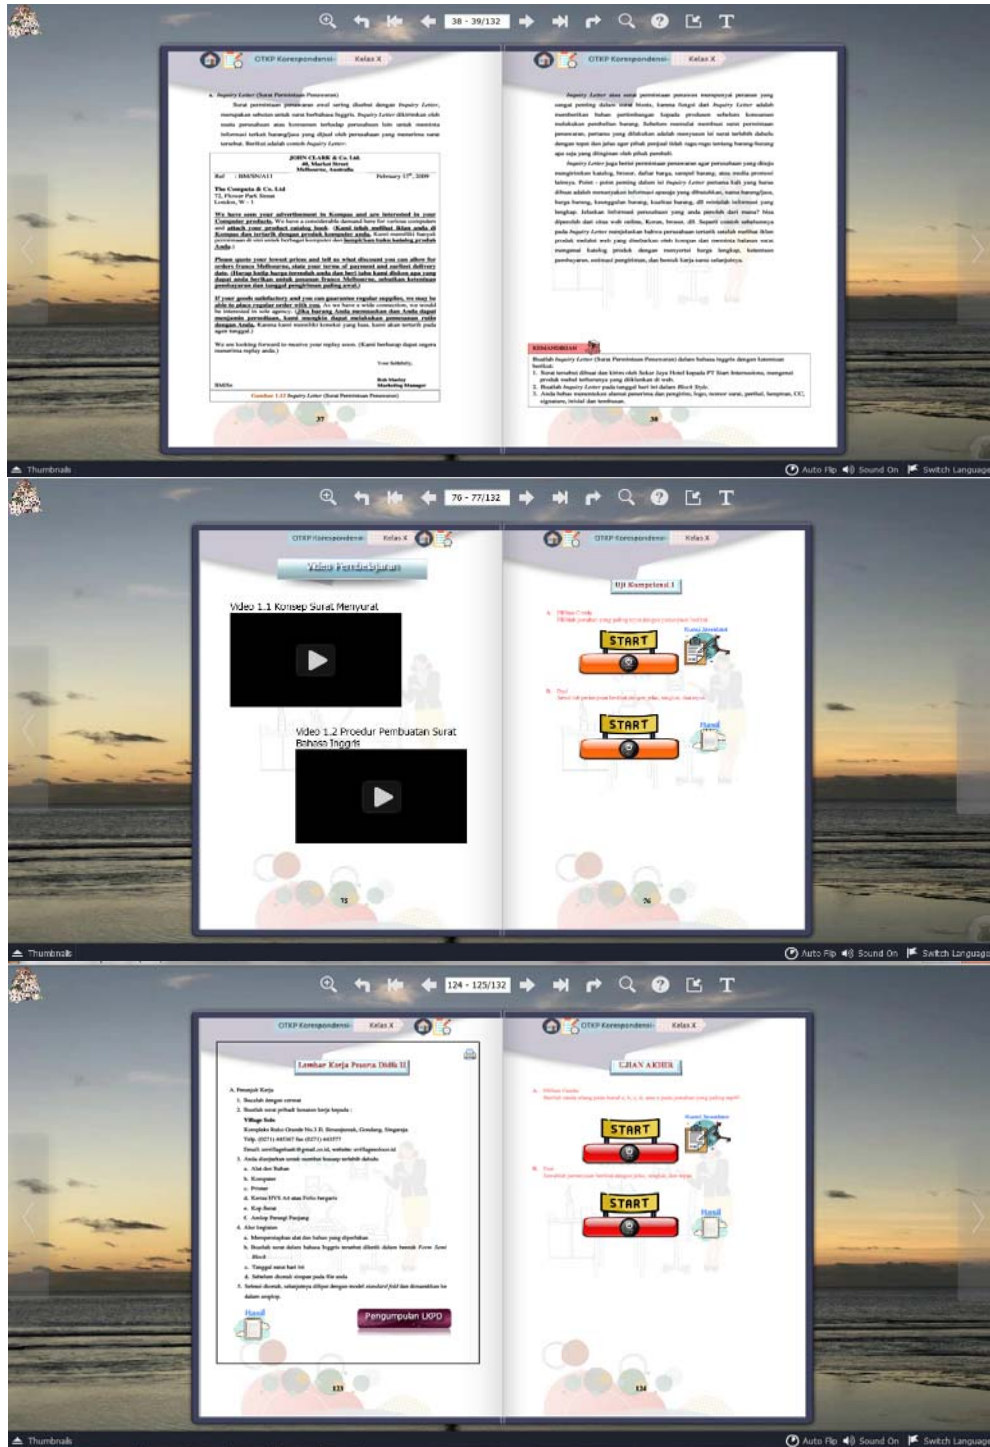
38 - 39/132

OTKP Korespondensi Kelas X

a. Inquiry Letter (Surat Permintaan Penawaran)

Surat permintaan penawaran awal sering disebut dengan Inquiry Letter, merupakan sebutan untuk surat berbahasa Inggris. Inquiry Letter ditujukan oleh suatu perusahaan atau konsumen terhadap perusahaan lain untuk meminta informasi terkait barang/jasa yang dijual oleh perusahaan yang menerima surat tersebut. Berikut adalah contoh Inquiry Letter:

JOHN CLARK & Co. Ltd
40, Market Street
Melbourne, Australia

Ref : BM/SN/A11 February 17th, 2009

The Compata & Co. Ltd
72, Flower Park Street
London, W - 1

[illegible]

Gambar 1.12 Inquiry Letter (Surat Permintaan Penawaran)

37

OTKP Korespondensi Kelas X

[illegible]

KEMANDIRIAN

Buatlah Inquiry Letter (Surat Permintaan Penawaran) dalam bahasa Inggris dengan ketentuan berikut.
1. Surat tersebut dibuat dan dikirim oleh Sekar Jaya Hotel kepada PT Siart Internasional, mengenai produk mebel terbarunya yang diiklankan di web.
2. Buatlah Inquiry Letter pada tanggal hari ini dalam Block Style.
3. Anda bebas menentukan alamat penerima dan pengirim, logo, nomor surat, perihal, lampiran, CC, signature, initial dan tembusan.

38

Thumbnails Auto Flip Sound On Switch Language

76 - 77/132

OTKP Korespondensi Kelas X

Video Pembelajaran

Video 1.1 Konsep Surat Menyurat

Video 1.2 Proedur Pembuatan Surat Bahasa Inggris

75

OTKP Korespondensi Kelas X

Uji Kompetensi I

A. Pilihan Ganda
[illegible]

START

Kunci Jawaban

B. Esai
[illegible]

START

Hasil

76

Thumbnails Auto Flip Sound On Switch Language

124 - 125/132

OTKP Korespondensi Kelas X

Lembar Kerja Peserta Didik II

A. Petunjuk Kerja
1. Bacalah dengan cermat
2. Buatlah surat pribadi lamaran kerja kepada :
Village Solo
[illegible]
3. Anda disarankan untuk membuat konsep terlebih dahulu.
a. Alat dan Bahan
b. Komputer
c. Printer
d. Kertas HVS A4 atau Folio bergaris
e. Kop Surat
f. Amlop Persegi Panjang
4. Alur kegiatan
a. Mempersiapkan alat dan bahan yang diperlukan
b. Buatlah surat dalam bahasa Inggris tersebut diketik dalam bentuk Form Semi Block
c. Tanggal surat hari ini
d. Setelah diketik simpan pada file anda
5. Setelah diketik, selanjutnya dilipat dengan model standard fold dan dimasukkan ke dalam amplop.

Hasil

Pengumpulan LKPD

123

OTKP Korespondensi Kelas X

UJIAN AKHIR

A. Pilihan Ganda
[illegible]

START

Kunci Jawaban

B. Esai
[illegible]

START

Hasil

124

Thumbnails Auto Flip Sound On Switch Language